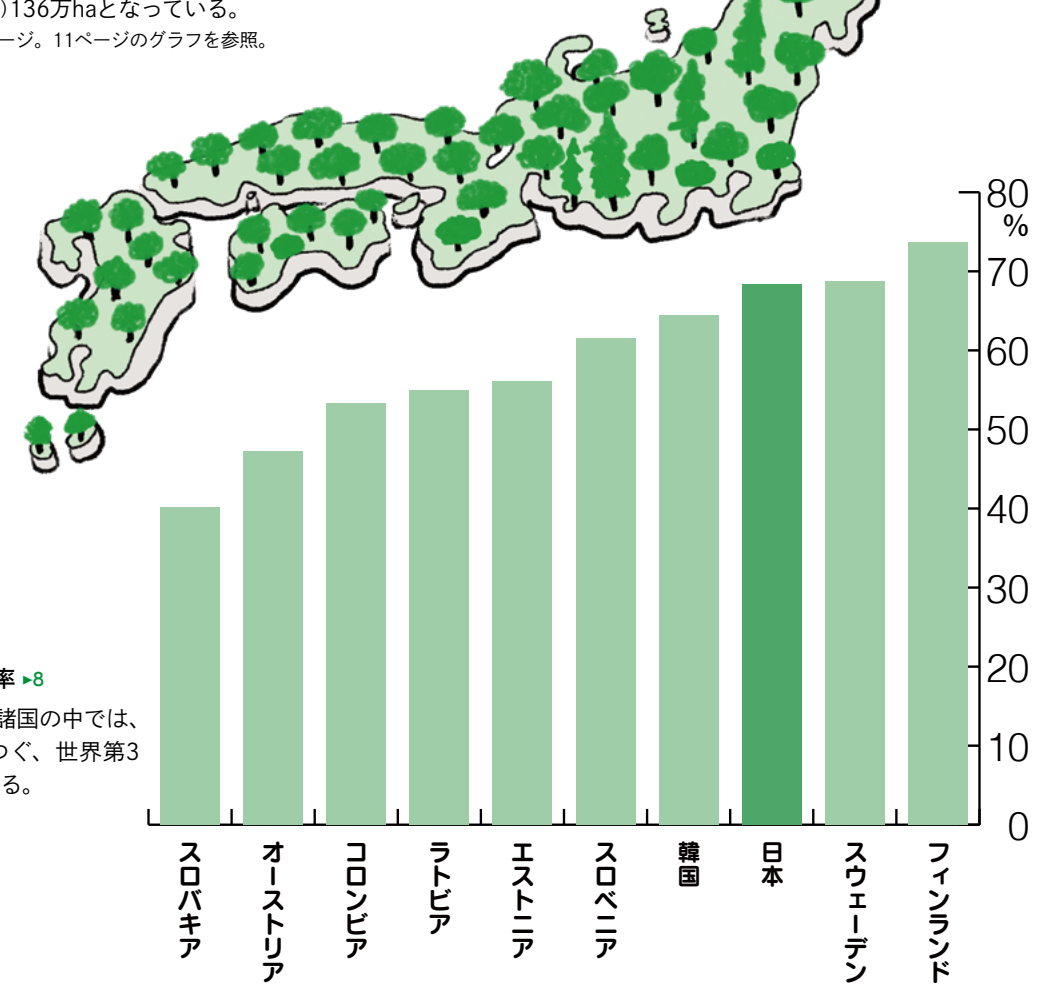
)136万haとなっている。
ージ。11ページのグラフを参照。

率 ▸8
諸国の中では、
つぐ、世界第3
る。

80
%
70
60
50
40
30
20
10
0

スロバキア
オーストリア
コロンビア
ラトビア
エストニア
スロベニア
韓国
日本
スウェーデン
フィンランド